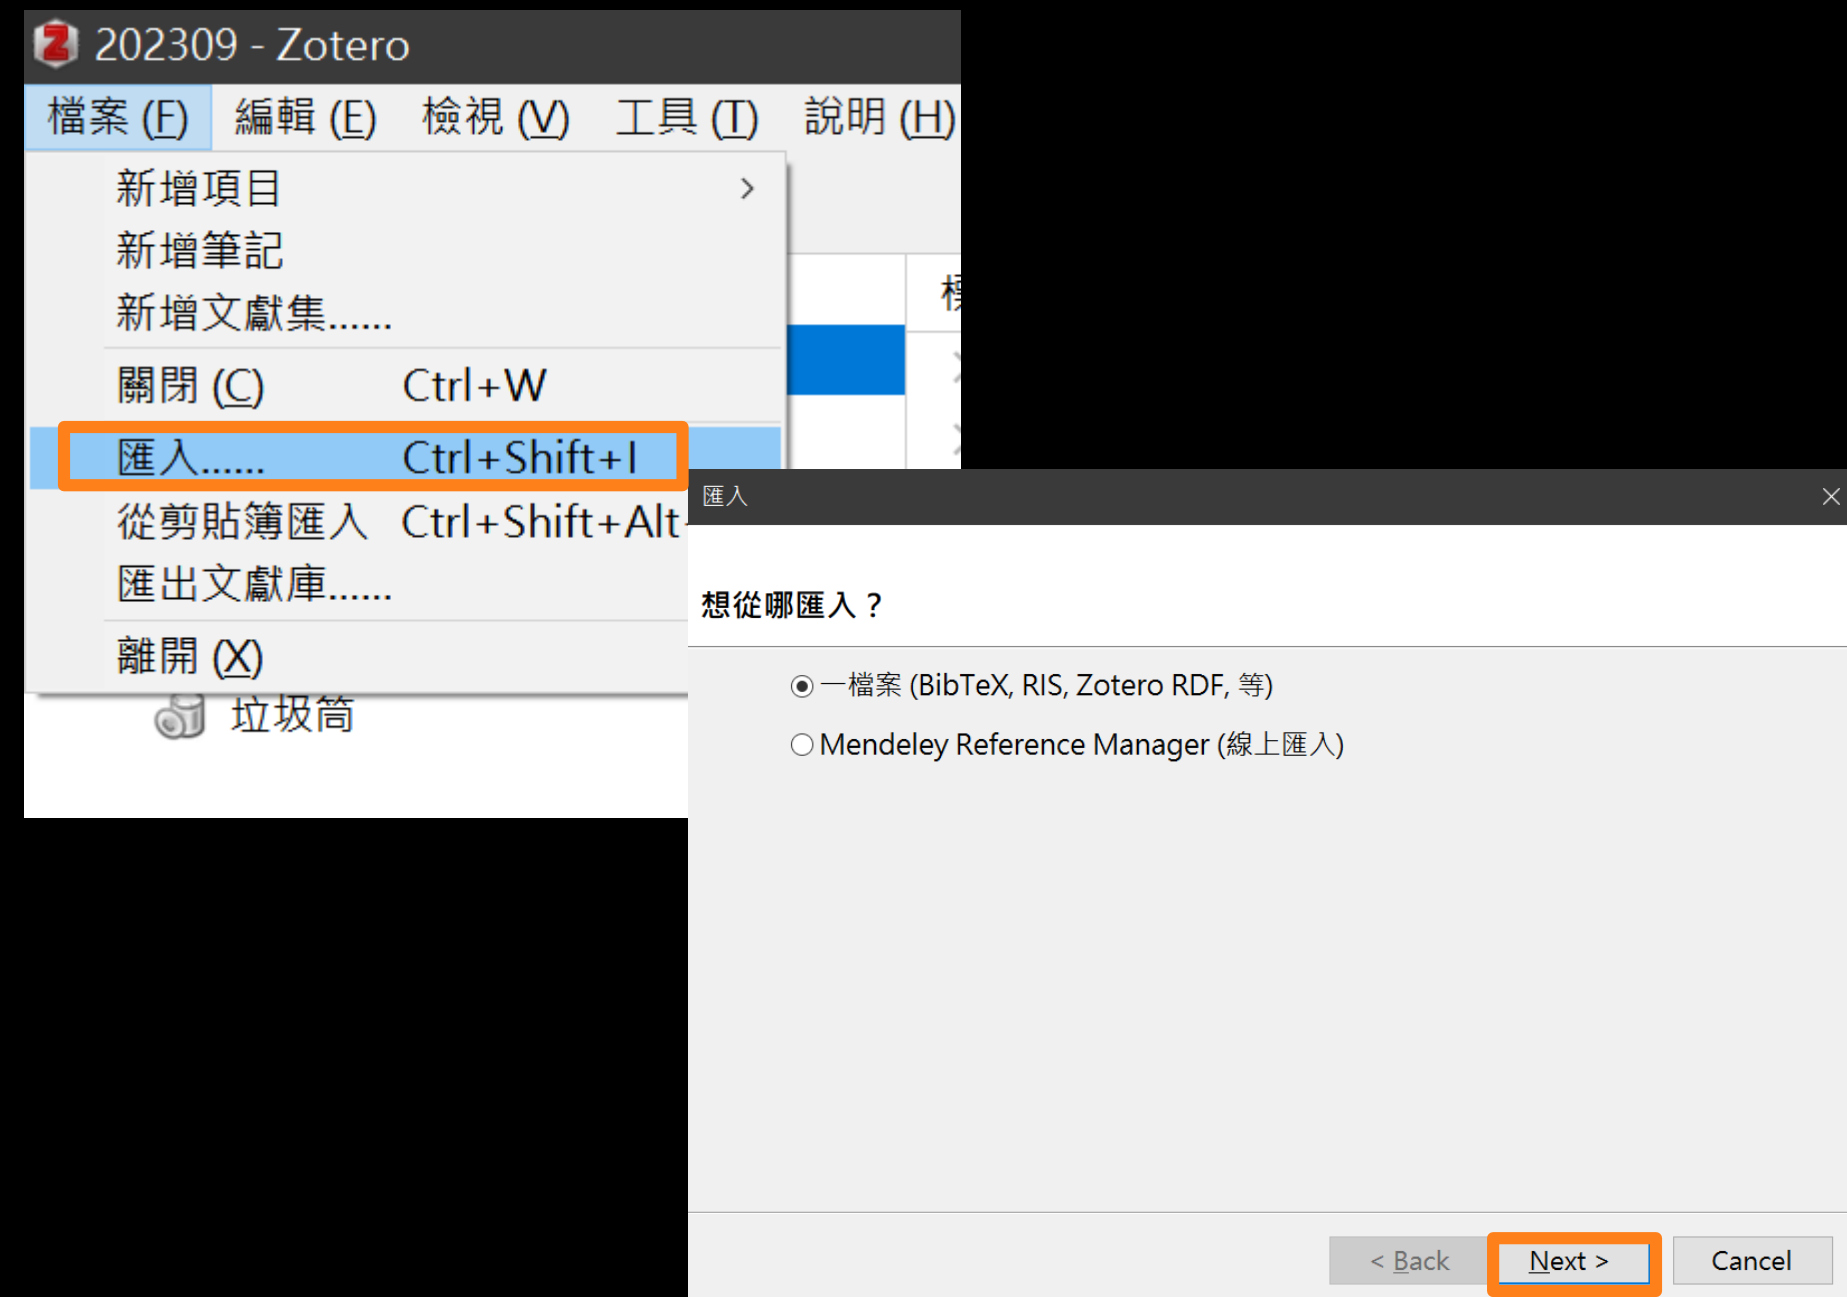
202309 - Zotero

檔案 (F) 編輯 (E) 檢視 (V) 工具 (T) 說明 (H)

新增項目
新增筆記
新增文獻集......
關閉 (C) Ctrl+W
匯入...... Ctrl+Shift+I
從剪貼簿匯入 Ctrl+Shift+Alt
匯出文獻庫......
離開 (X)

垃圾筒

匯入

想從哪匯入？

一檔案 (BibTeX, RIS, Zotero RDF, 等)
Mendeley Reference Manager (線上匯入)

< Back Next > Cancel